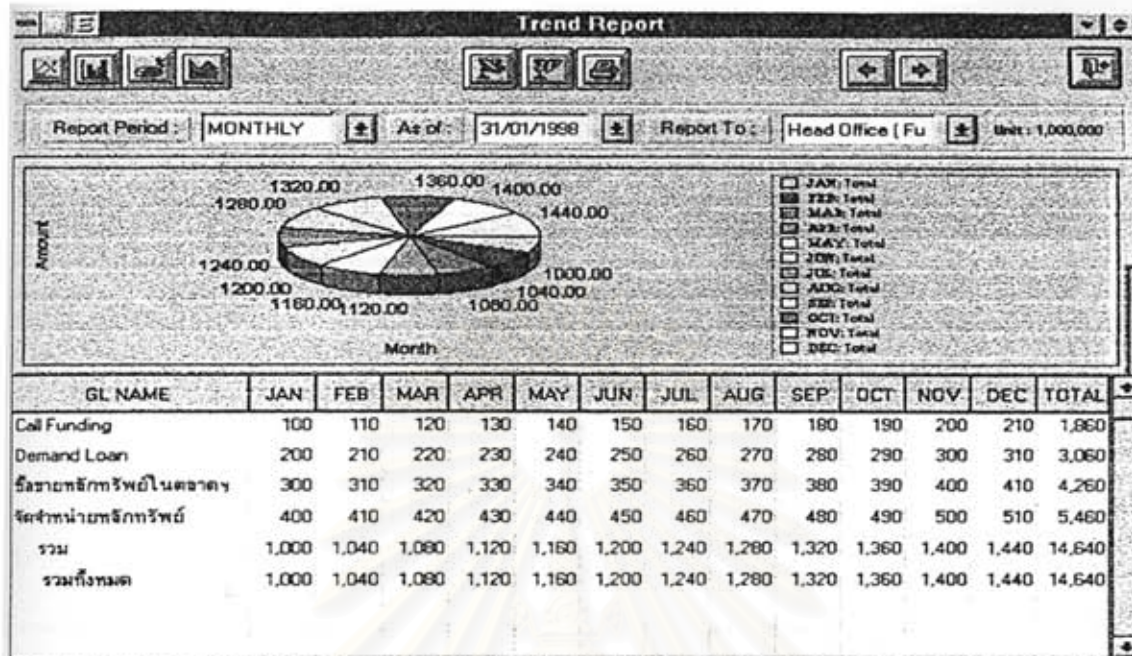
Trend Report

Report Period : MONTHLY As of : 31/01/1998 Report To : Head Office ( Fu Unit : 1,000,000

Amount

1320.00 1360.00 1400.00 1280.00 1440.00 1240.00 1200.00 1000.00 1040.00 1160.00 1120.00 1080.00

Month

JAN: Total
FEB: Total
MAR: Total
APR: Total
MAY: Total
JUN: Total
JUL: Total
AUG: Total
SEP: Total
OCT: Total
NOV: Total
DEC: Total

| GL NAME | JAN | FEB | MAR | APR | MAY | JUN | JUL | AUG | SEP | OCT | NOV | DEC | TOTAL |
|---|---|---|---|---|---|---|---|---|---|---|---|---|---|
| Call Funding | 100 | 110 | 120 | 130 | 140 | 150 | 160 | 170 | 180 | 190 | 200 | 210 | 1,860 |
| Demand Loan | 200 | 210 | 220 | 230 | 240 | 250 | 260 | 270 | 280 | 290 | 300 | 310 | 3,060 |
| ซื้อขายหลักทรัพย์ในตลาดฯ | 300 | 310 | 320 | 330 | 340 | 350 | 360 | 370 | 380 | 390 | 400 | 410 | 4,260 |
| จัดจำหน่ายหลักทรัพย์ | 400 | 410 | 420 | 430 | 440 | 450 | 460 | 470 | 480 | 490 | 500 | 510 | 5,460 |
| รวม | 1,000 | 1,040 | 1,080 | 1,120 | 1,160 | 1,200 | 1,240 | 1,280 | 1,320 | 1,360 | 1,400 | 1,440 | 14,640 |
| รวมทั้งหมด | 1,000 | 1,040 | 1,080 | 1,120 | 1,160 | 1,200 | 1,240 | 1,280 | 1,320 | 1,360 | 1,400 | 1,440 | 14,640 |